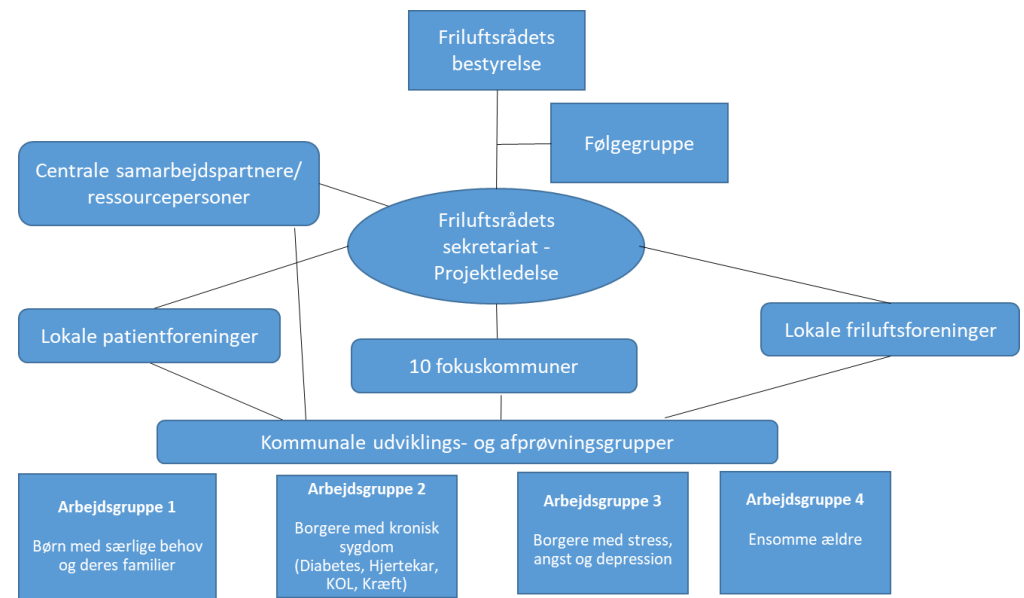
Friluftsrådets bestyrelse

Følgegruppe

Centrale samarbejdspartnere/ ressourcepersoner

Friluftsrådets sekretariat - Projektledelse

Lokale patientforeninger

10 fokuskommuner

Lokale friluftsforeninger

Kommunale udviklings- og afprøvningsgrupper

Arbejdsgruppe 1

Børn med særlige behov og deres familier

Arbejdsgruppe 2

Borgere med kronisk sygdom (Diabetes, Hjertekar, KOL, Kræft)

Arbejdsgruppe 3

Borgere med stress, angst og depression

Arbejdsgruppe 4

Ensomme ældre